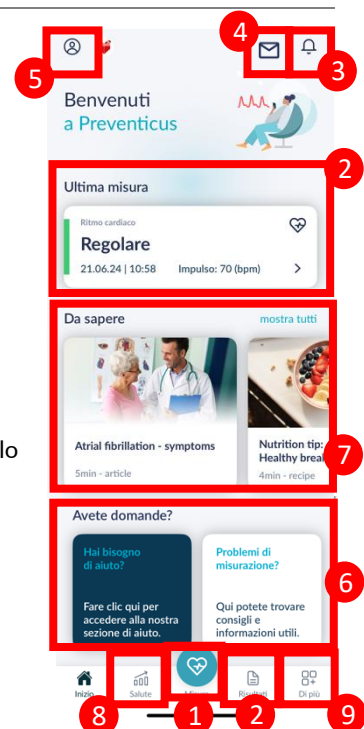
5
4
3
Benvenuti
a Preventicus
2
Ultima misura
Ritmo cardiaco
Regolare
21.06.24 | 10:58
Impulso: 70 (bpm)
Da sapere
mostra tutti
lo
Atrial fibrillation - symptoms
5min - article
Nutrition tip: Healthy break
4min - recipe
7
Avete domande?
6
Hai bisogno di aiuto?
Fare clic qui per accedere alla nostra sezione di aiuto.
Problemi di misurazione?
Qui potete trovare consigli e informazioni utili.
Inizio
Salute
Misura
Risultati
Di più
8
1
2
9